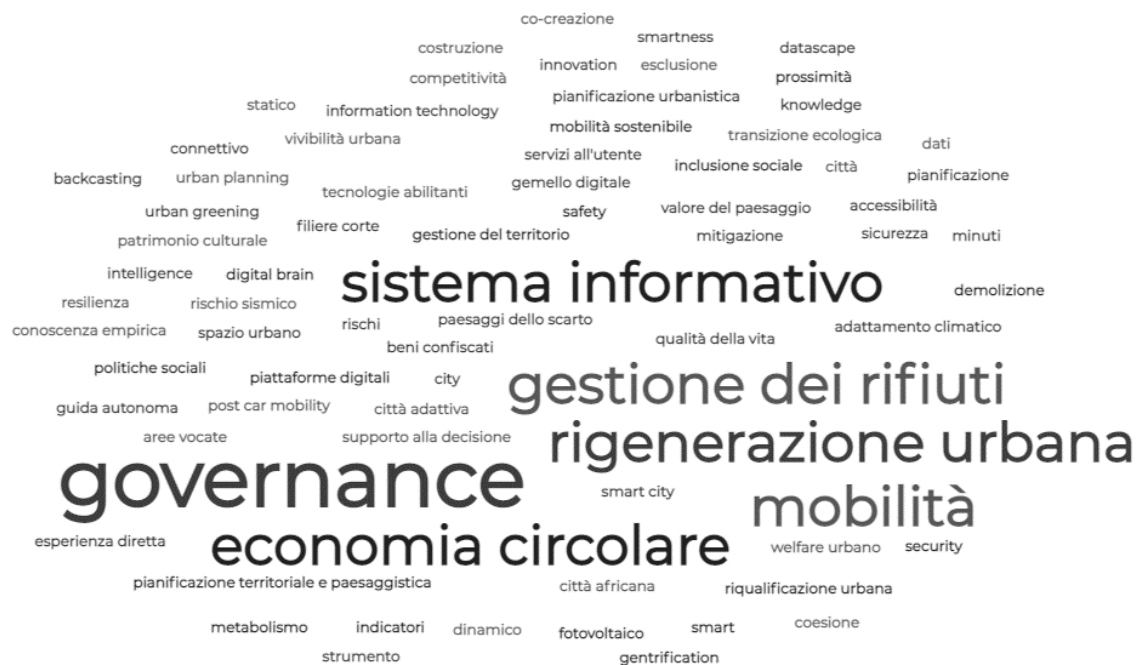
co-creazione
costruzione
smartness
datascape
innovation
esclusione
competitività
prossimità
pianificazione urbanistica
statico
information technology
knowledge
mobilità sostenibile
vivibilità urbana
transizione ecologica
connettivo
dati
servizi all'utente
inclusione sociale
città
backcasting
urban planning
pianificazione
tecnologie abilitanti
gemello digitale
urban greening
safety
valore del paesaggio
accessibilità
filiere corte
patrimonio culturale
gestione del territorio
mitigazione
sicurezza
minuti
intelligence
digital brain
sistema informativo
resilienza
rischio sismico
demolizione
rischi
paesaggi dello scarto
conoscenza empirica
spazio urbano
adattamento climatico
qualità della vita
beni confiscati
politiche sociali
piattaforme digitali
city
gestione dei rifiuti
guida autonoma
post car mobility
città adattiva
aree vocate
supporto alla decisione
rigenerazione urbana
governance
smart city
mobilità
esperienza diretta
economia circolare
welfare urbano
security
pianificazione territoriale e paesaggistica
città africana
riqualificazione urbana
metabolismo
indicatori
dinamico
fotovoltaico
smart
coesione
strumento
gentrification